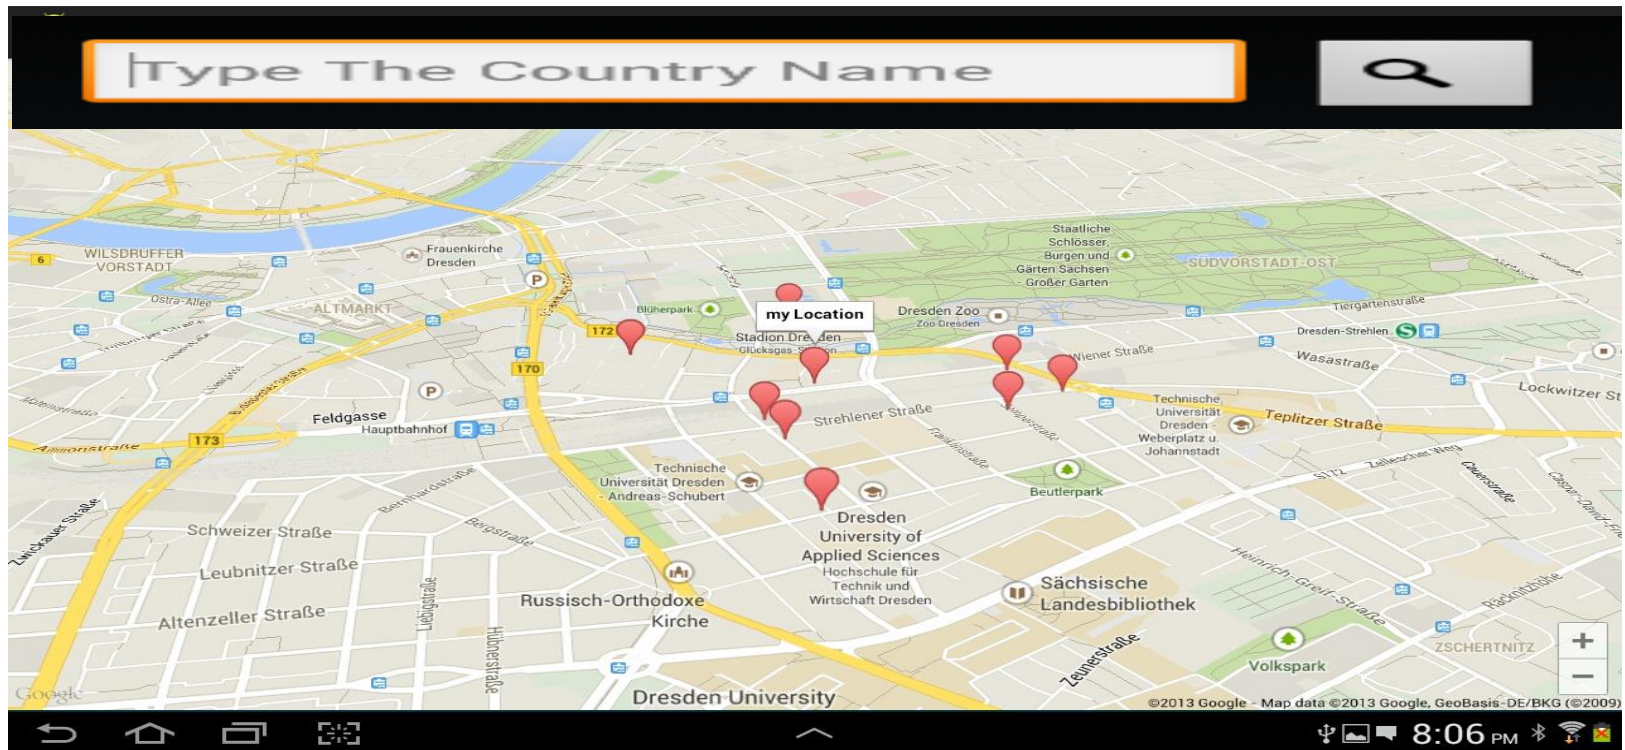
Type The Country Name

WILSDRUFFER VORSTADT
6
Frauenkirche Dresden
ALTMARKT
Ostra-Allee
Blüherpark
172
my Location
Stadion Dresden
Dresden Zoo
Zoo Dresden
Staatliche Schlösser, Burgen und Gärten Sachsen - Großer Garten
SÜDVORSTADT-OST
Tiergartenstraße
Dresden-Strehlen
Wasastraße
Wiener Straße
Lockwitzer St
170
Feldgasse
Hauptbahnhof
173
Ammonstraße
Strehlener Straße
Technische Universität Dresden - Weberplatz u. Johannstadt
Teplitzer Straße
Technische Universität Dresden - Andreas-Schubert
Beutlerpark
Dresden University of Applied Sciences
Hochschule für Technik und Wirtschaft Dresden
Schweizer Straße
Leubnitzer Straße
Altenzeller Straße
Zwickauer Straße
Bernhardstraße
Bergstraße
Russisch-Orthodoxe Kirche
Sächsische Landesbibliothek
Heinrich-Greif-Straße
Zeunerstraße
Volkspark
ZSCHERTNITZ
Liebigstraße
Hübnerstraße
Dresden University
Google
©2013 Google - Map data ©2013 Google, GeoBasis-DE/BKG (©2009)
+
−
8:06 PM